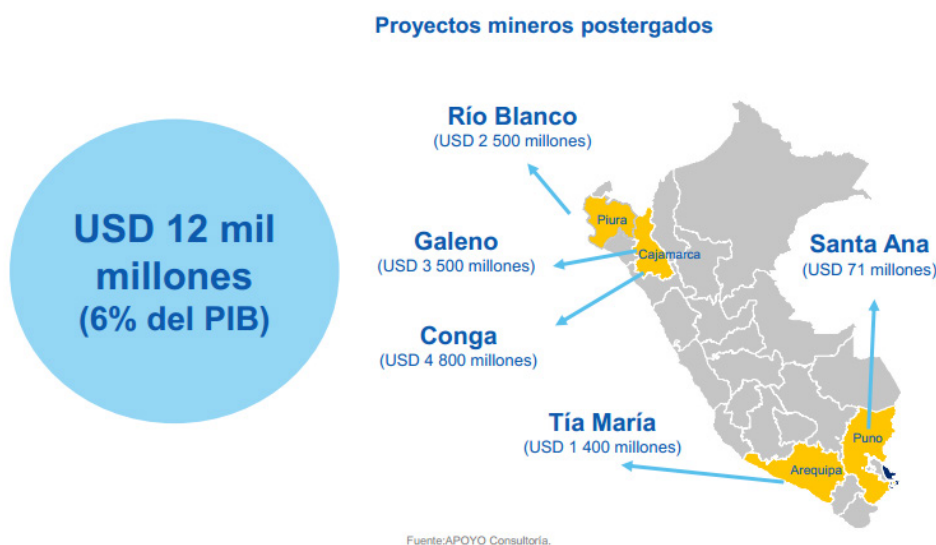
Proyectos mineros postergados

USD 12 mil millones (6% del PIB)

Río Blanco
(USD 2 500 millones)

Galeno
(USD 3 500 millones)

Conga
(USD 4 800 millones)

Tía María
(USD 1 400 millones)

Santa Ana
(USD 71 millones)

Piura

Cajamarca

Puno

Arequipa

Fuente:APOYO Consultoría.